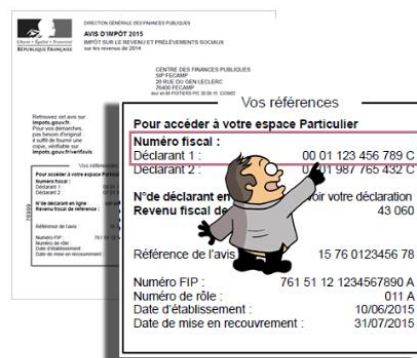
Liberté • Égalité • Fraternité
RÉPUBLIQUE FRANÇAISE

DIRECTION GÉNÉRALE DES FINANCES PUBLIQUES
AVIS D'IMPÔT 2015
IMPÔT SUR LE REVENU ET PRÉLÈVEMENTS SOCIAUX
sur les revenus de 2014

CENTRE DES FINANCES PUBLIQUES
SIP FECAMP
20 RUE DU GEN LECLERC
76400 FECAMP
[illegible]

Retrouvez cet avis sur impots.gouv.fr
Pour vos démarches, pas besoin d'original : il suffit de fournir une copie, vérifiable sur impots.gouv.fr/verifavis

Vos références

Pour accéder à votre espace Particulier
Numéro fiscal :
Déclarant 1 : 00 01 123 456 789 C
Déclarant 2 : 00 01 987 765 432 C

N° de déclarant en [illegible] oir votre déclaration
Revenu fiscal de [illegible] 43 060

Référence de l'avis 15 76 0123456 78

Numéro FIP : 761 51 12 1234567890 A
Numéro de rôle : 011 A
Date d'établissement : 10/06/2015
Date de mise en recouvrement : 31/07/2015